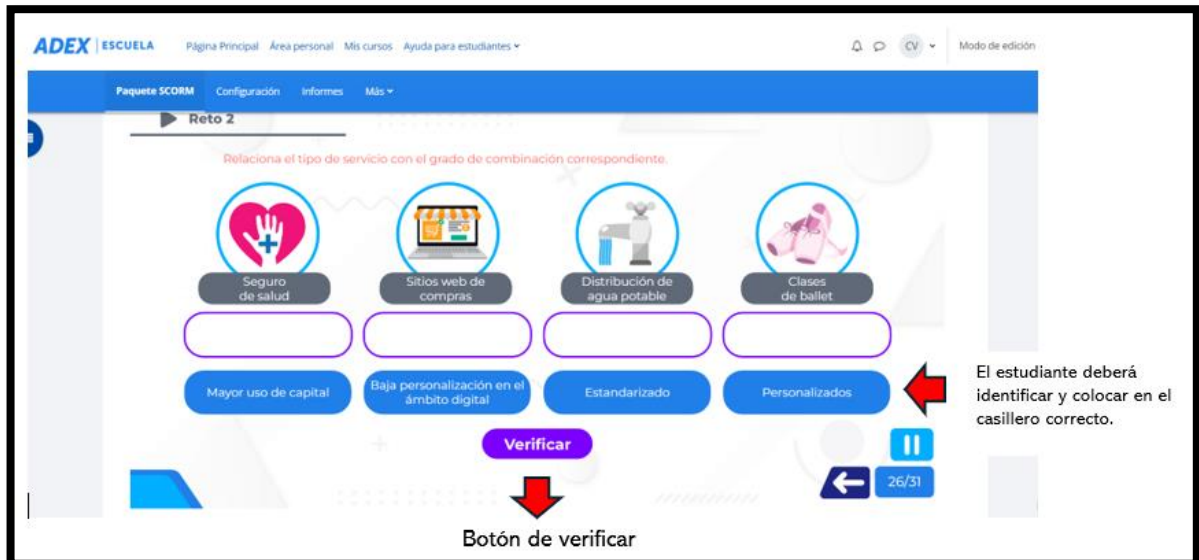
ADEX | ESCUELA Página Principal Área personal Mis cursos Ayuda para estudiantes

CV Modo de edición

Paquete SCORM Configuración Informes Más

Reto 2

Relaciona el tipo de servicio con el grado de combinación correspondiente.

Seguro de salud

Sitios web de compras

Distribución de agua potable

Clases de ballet

Mayor uso de capital

Baja personalización en el ámbito digital

Estandarizado

Personalizados

El estudiante deberá identificar y colocar en el casillero correcto.

Verificar

26/31

Botón de verificar